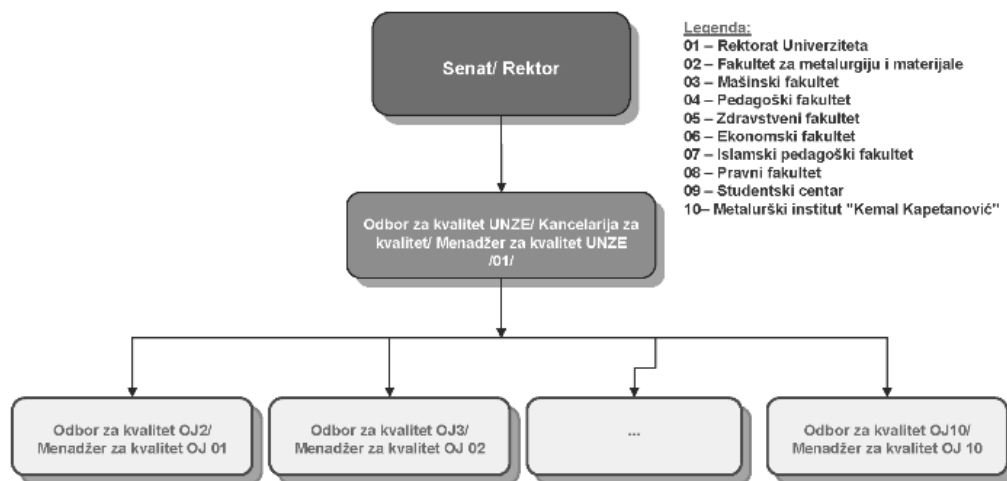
Senat/ Rektor

Legenda:
01 – Rektorat Univerziteta
02 – Fakultet za metalurgiju i materijale
03 – Mašinski fakultet
04 – Pedagoški fakultet
05 – Zdravstveni fakultet
06 – Ekonomski fakultet
07 – Islamski pedagoški fakultet
08 – Pravni fakultet
09 – Studentski centar
10– Metalurški institut "Kemal Kapetanović"

Odbor za kvalitet UNZE/ Kancelarija za kvalitet/ Menadžer za kvalitet UNZE /01/

Odbor za kvalitet OJ2/ Menadžer za kvalitet OJ 01

Odbor za kvalitet OJ3/ Menadžer za kvalitet OJ 02

...

Odbor za kvalitet OJ10/ Menadžer za kvalitet OJ 10